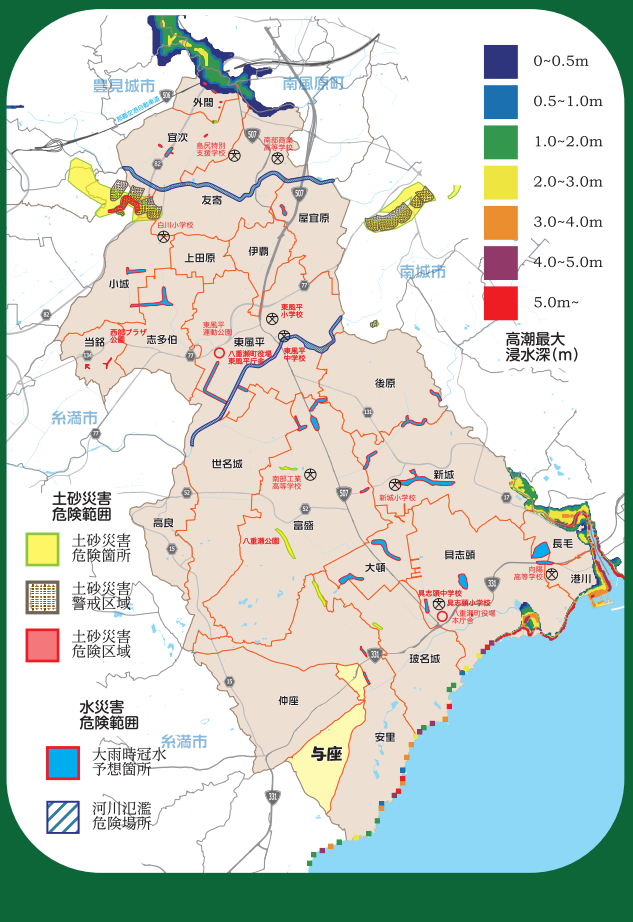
0~0.5m
0.5~1.0m
1.0~2.0m
2.0~3.0m
3.0~4.0m
4.0~5.0m
5.0m~
高潮最大浸水深(m)

豊見城市
南風原町
南城市
糸満市
糸満市

外間
宜次
島尻特別支援学校
南部商業高等学校
友寄
白川小学校
屋宜原
上田原
伊覇
小城
東風平小学校
東風平運動公園
八重瀬町役場東風平庁舎
東風平中学校
西部プラザ公園
当銘
志多伯
東風平
後原
世名城
南部工業高等学校
新城
新城小学校
高良
富盛
八重瀬公園
具志頭
長毛
向陽高等学校
港川
大頓
具志頭中学校
具志頭小学校
八重瀬町役場本庁舎
玻名城
仲座
与座
安里

土砂災害危険範囲
土砂災害危険箇所
土砂災害警戒区域
土砂災害危険区域

水災害危険範囲
大雨時冠水予想箇所
河川氾濫危険場所